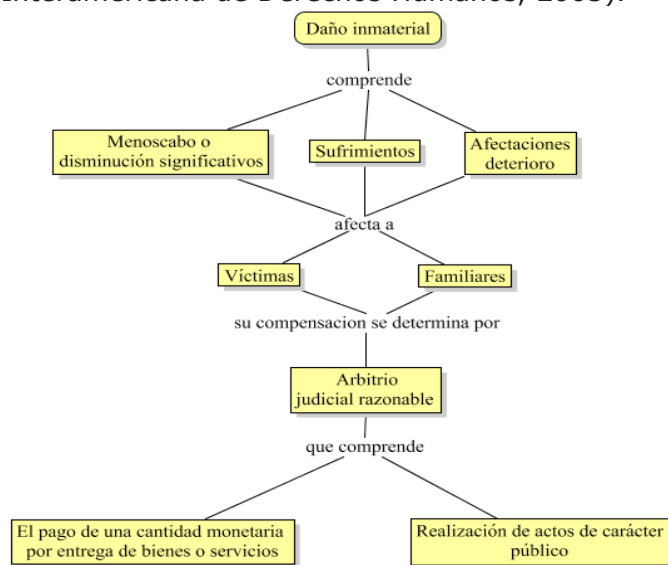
Interamericana de Derechos Humanos, 2003).

Daño inmaterial

comprende

Menoscabo o disminución significativos

Sufrimientos

Afectaciones deterioro

afecta a

Víctimas

Familiares

su compensacion se determina por

Arbitrio judicial razonable

que comprende

El pago de una cantidad monetaria por entrega de bienes o servicios

Realización de actos de carácter público